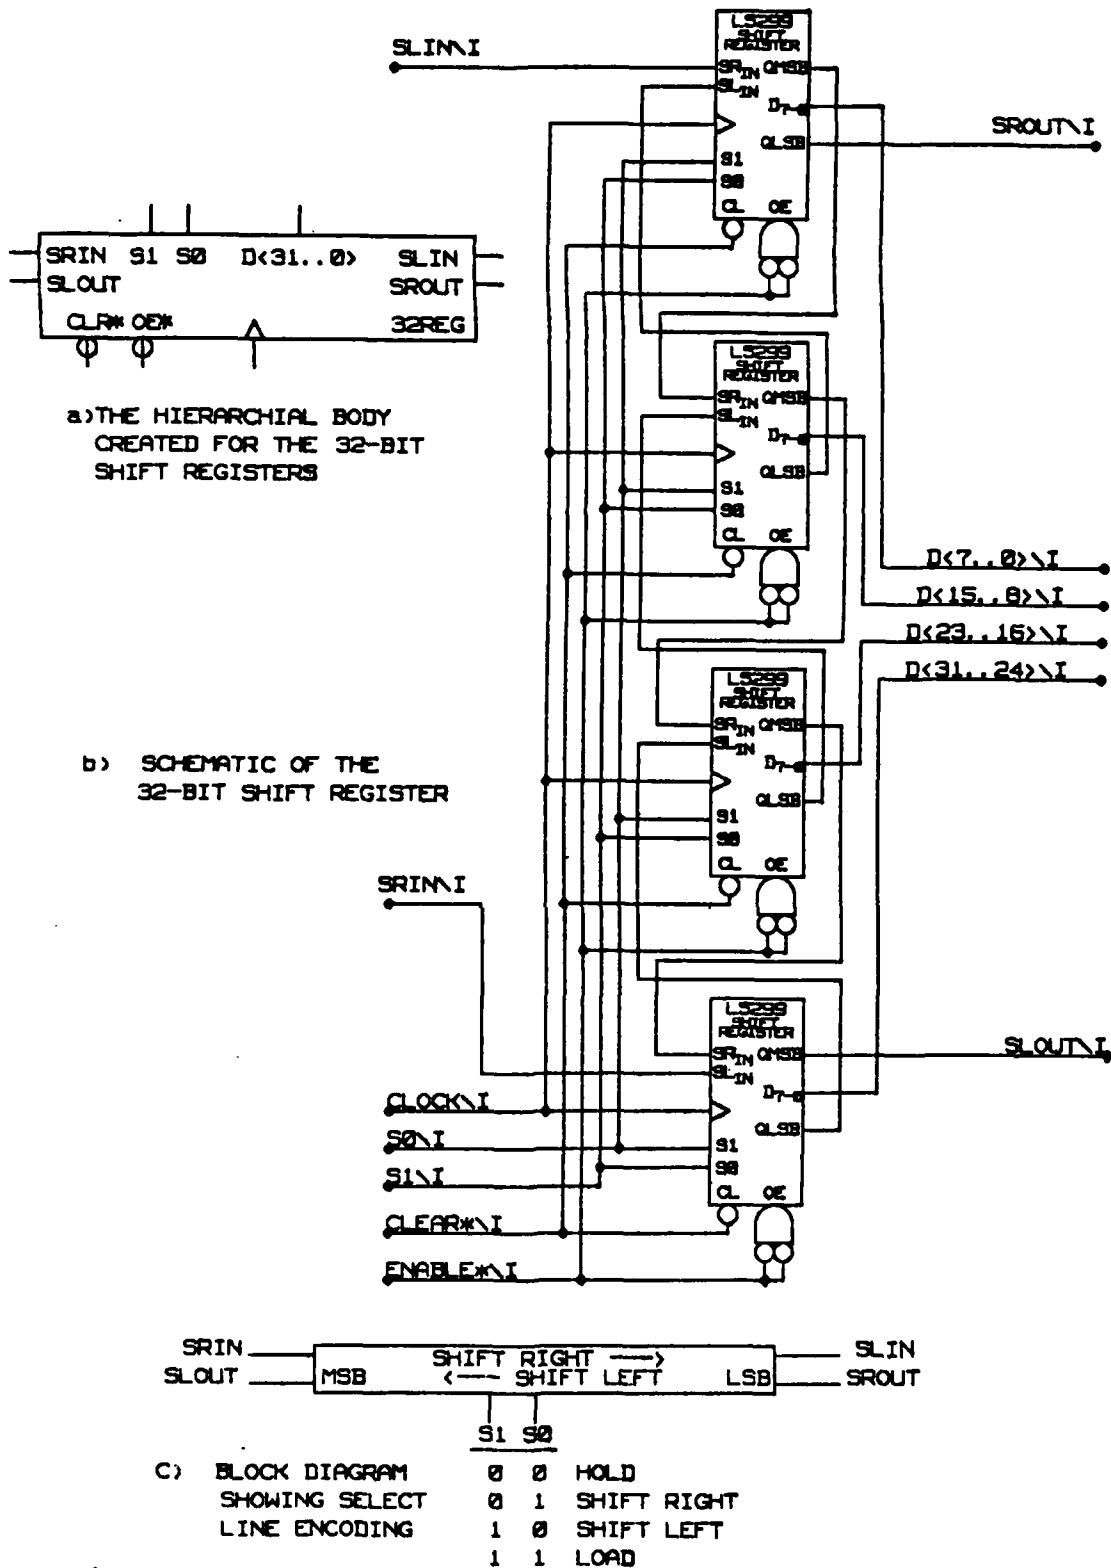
SLIN\I

LS299 SHIFT REGISTER
$SR_{IN}$ QMSB
$SL_{IN}$
$D_7$
QLSB
S1
S0
CL OE

SROUT\I

SRIN S1 S0 D<31..0> SLIN
SLOUT SROUT
CLR* OE* 32REG

a)THE HIERARCHIAL BODY CREATED FOR THE 32-BIT SHIFT REGISTERS

LS299 SHIFT REGISTER
$SR_{IN}$ QMSB
$SL_{IN}$
$D_7$
QLSB
S1
S0
CL OE

D<7..0>\I
D<15..8>\I
D<23..16>\I
D<31..24>\I

LS299 SHIFT REGISTER
$SR_{IN}$ QMSB
$SL_{IN}$
$D_7$
QLSB
S1
S0
CL OE

b) SCHEMATIC OF THE 32-BIT SHIFT REGISTER

SRIN\I

LS299 SHIFT REGISTER
$SR_{IN}$ QMSB
$SL_{IN}$
$D_7$
QLSB
S1
S0
CL OE

SLOUT\I

CLOCK\I
S0\I
S1\I
CLEAR*\I
ENABLE*\I

SRIN
SLOUT
MSB
SHIFT RIGHT ---->
<---- SHIFT LEFT
LSB
SLIN
SROUT

S1 S0

C) BLOCK DIAGRAM SHOWING SELECT LINE ENCODING

| S1 | S0 | |
|---|---|---|
| 0 | 0 | HOLD |
| 0 | 1 | SHIFT RIGHT |
| 1 | 0 | SHIFT LEFT |
| 1 | 1 | LOAD |